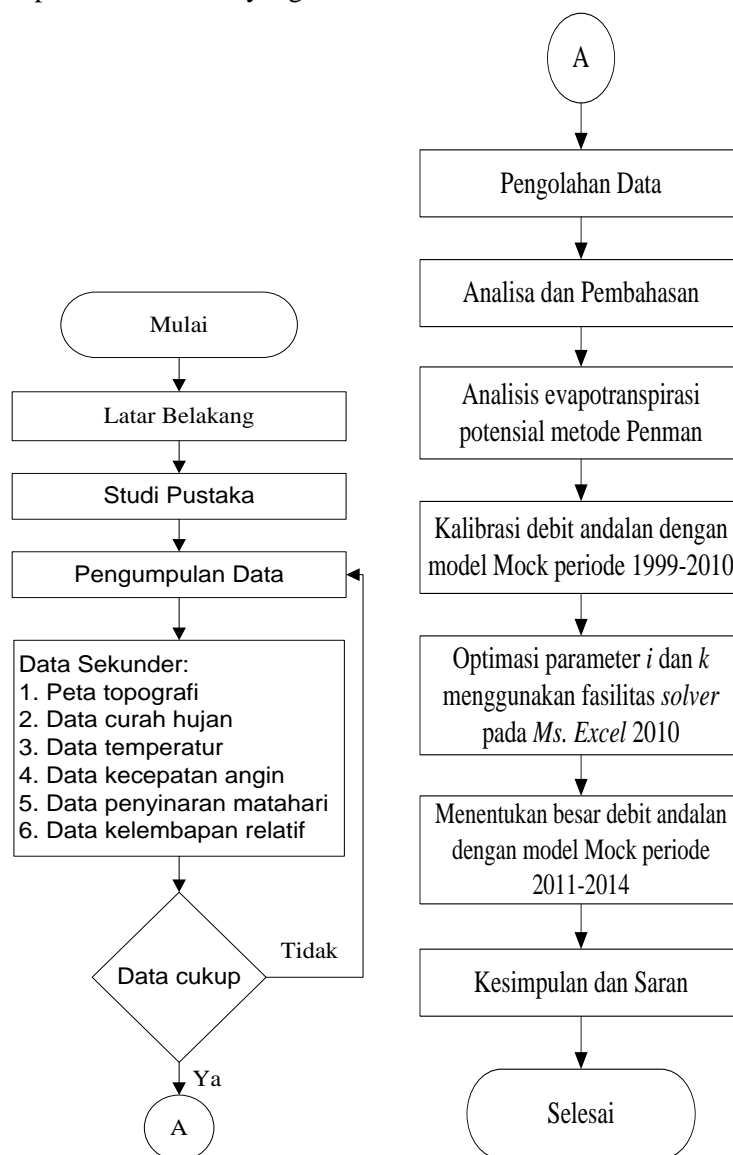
Mulai

Latar Belakang

Studi Pustaka

Pengumpulan Data

Data Sekunder:
1. Peta topografi
2. Data curah hujan
3. Data temperatur
4. Data kecepatan angin
5. Data penyinaran matahari
6. Data kelembapan relatif

Data cukup

Tidak

Ya

A

A

Pengolahan Data

Analisa dan Pembahasan

Analisis evapotranspirasi potensial metode Penman

Kalibrasi debit andalan dengan model Mock periode 1999-2010

Optimasi parameter *i* dan *k* menggunakan fasilitas *solver* pada *Ms. Excel* 2010

Menentukan besar debit andalan dengan model Mock periode 2011-2014

Kesimpulan dan Saran

Selesai